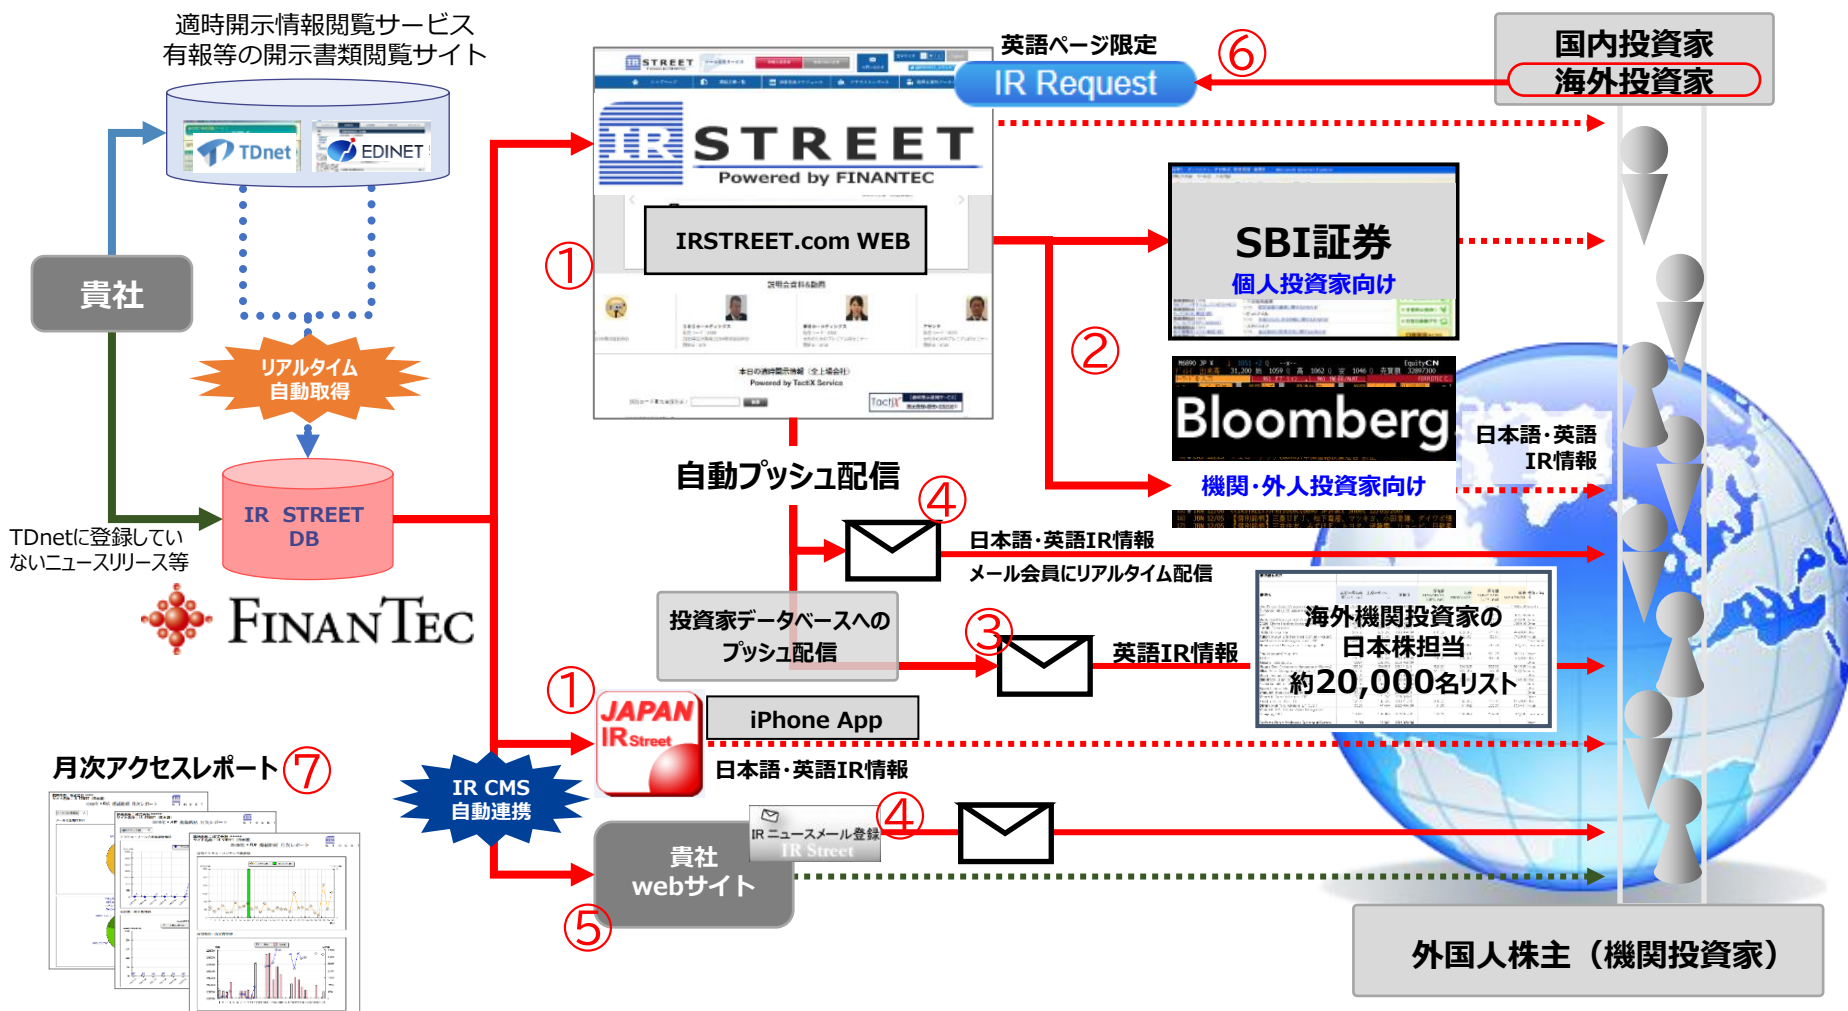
適時開示情報閲覧サービス
有報等の開示書類閲覧サイト

TDnet
EDINET

貴社

リアルタイム
自動取得

IR STREET
DB

TDnetに登録していないニュースリリース等

FINANTEC

IR STREET
Powered by FINANTEC

IRSTREET.com WEB

①

英語ページ限定

IR Request

⑥

国内投資家
海外投資家

SBI証券
個人投資家向け

②

Bloomberg
機関・外人投資家向け

日本語・英語
IR情報

自動プッシュ配信

④

日本語・英語IR情報
メール会員にリアルタイム配信

投資家データベースへの
プッシュ配信

③

英語IR情報

海外機関投資家の
日本株担当
約20,000名リスト

①

JAPAN IR Street

iPhone App

日本語・英語IR情報

月次アクセスレポート⑦

IR CMS
自動連携

貴社
webサイト

⑤

IR ニュースメール登録
IR Street

④

外国人株主（機関投資家）